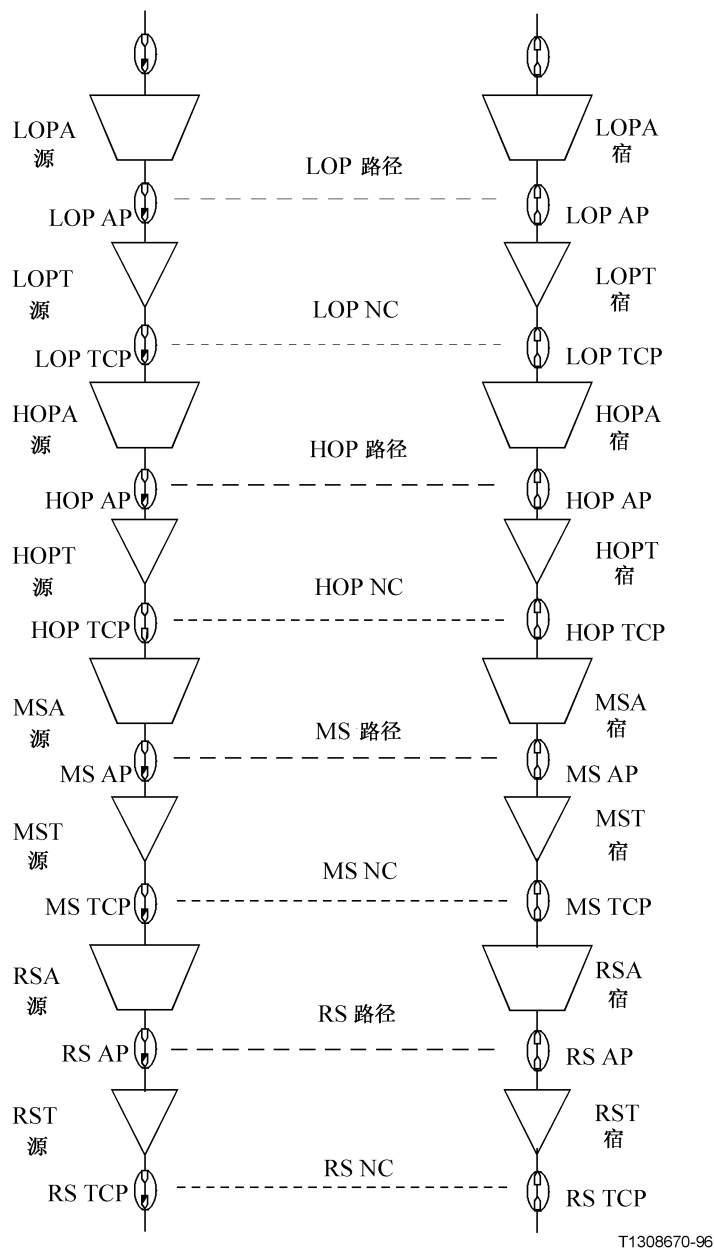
LOPA 源

LOP 路径

LOPA 宿

LOP AP

LOP AP

LOPT 源

LOP NC

LOPT 宿

LOP TCP

LOP TCP

HOPA 源

HOP 路径

HOPA 宿

HOP AP

HOP AP

HOPT 源

HOP NC

HOPT 宿

HOP TCP

HOP TCP

MSA 源

MS 路径

MSA 宿

MS AP

MS AP

MST 源

MS NC

MST 宿

MS TCP

MS TCP

RSA 源

RS 路径

RSA 宿

RS AP

RS AP

RST 源

RS NC

RST 宿

RS TCP

RS TCP

T1308670-96